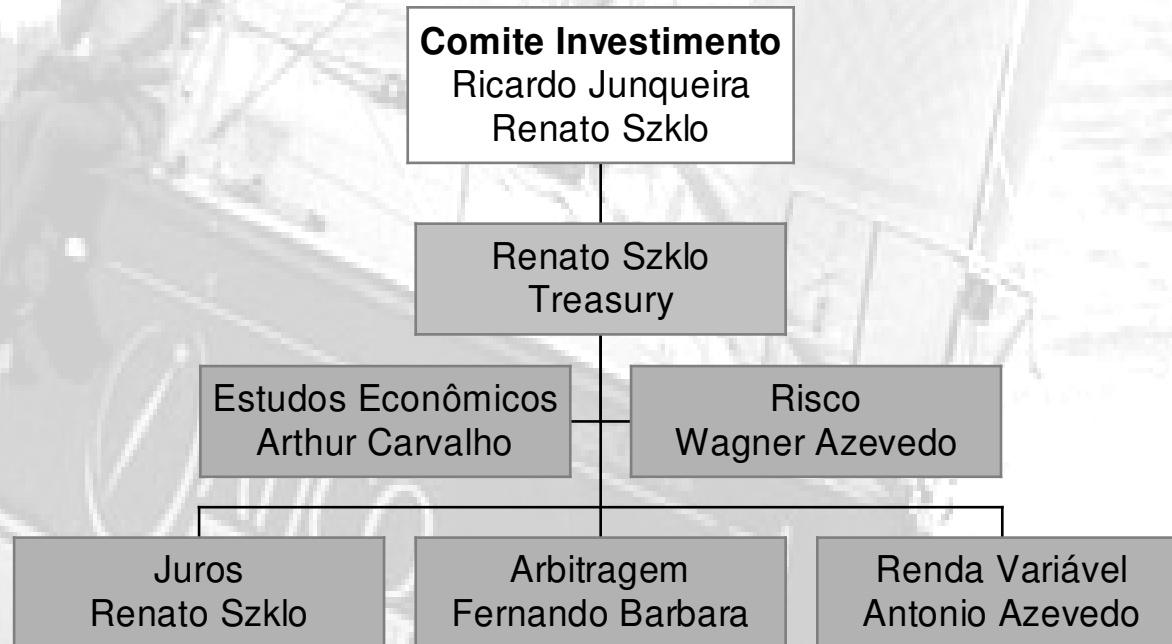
**Comite Investimento**
Ricardo Junqueira
Renato Szklo

Renato Szklo
Treasury

Estudos Econômicos
Arthur Carvalho

Risco
Wagner Azevedo

Juros
Renato Szklo

Arbitragem
Fernando Barbara

Renda Variável
Antonio Azevedo